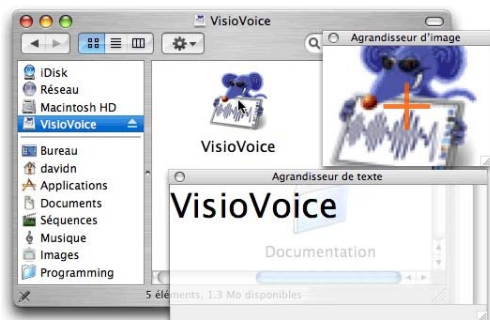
VisioVoice

iDisk
Réseau
Macintosh HD
VisioVoice
Bureau
davidn
Applications
Documents
Séquences
Musique
Images
Programming

VisioVoice

Agrandisseur d'image

Agrandisseur de texte

VisioVoice

Documentation

5 éléments, 1,3 Mo disponibles